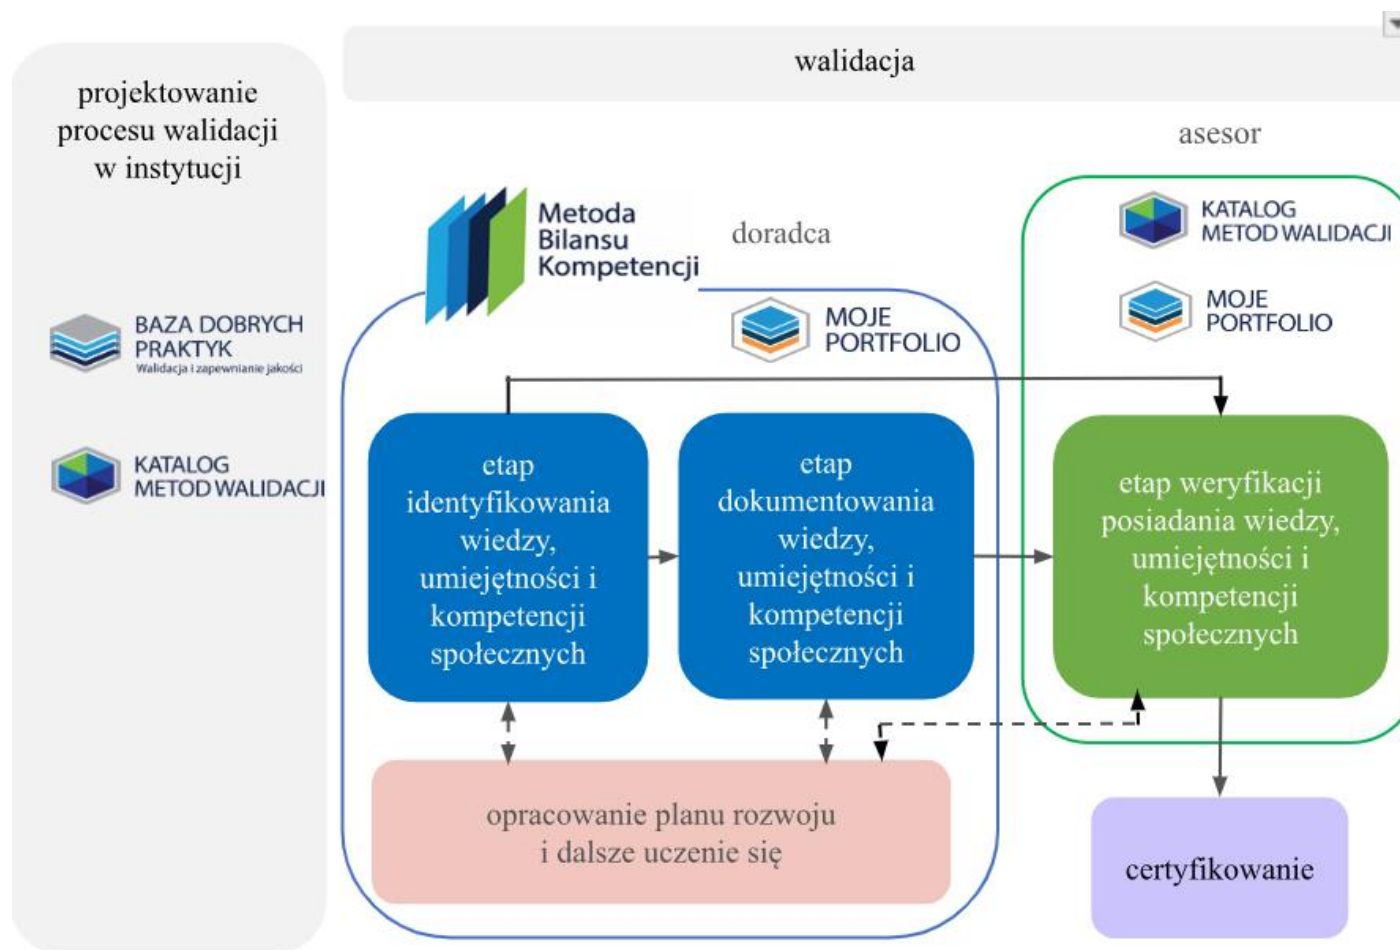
projektowanie procesu walidacji w instytucji

BAZA DOBRYCH PRAKTYK
Walidacja i zapewnianie jakości

KATALOG METOD WALIDACJI

walidacja

Metoda Bilansu Kompetencji

doradca

MOJE PORTFOLIO

asesor

KATALOG METOD WALIDACJI

MOJE PORTFOLIO

etap identyfikowania wiedzy, umiejętności i kompetencji społecznych

etap dokumentowania wiedzy, umiejętności i kompetencji społecznych

etap weryfikacji posiadania wiedzy, umiejętności i kompetencji społecznych

opracowanie planu rozwoju i dalsze uczenie się

certyfikowanie